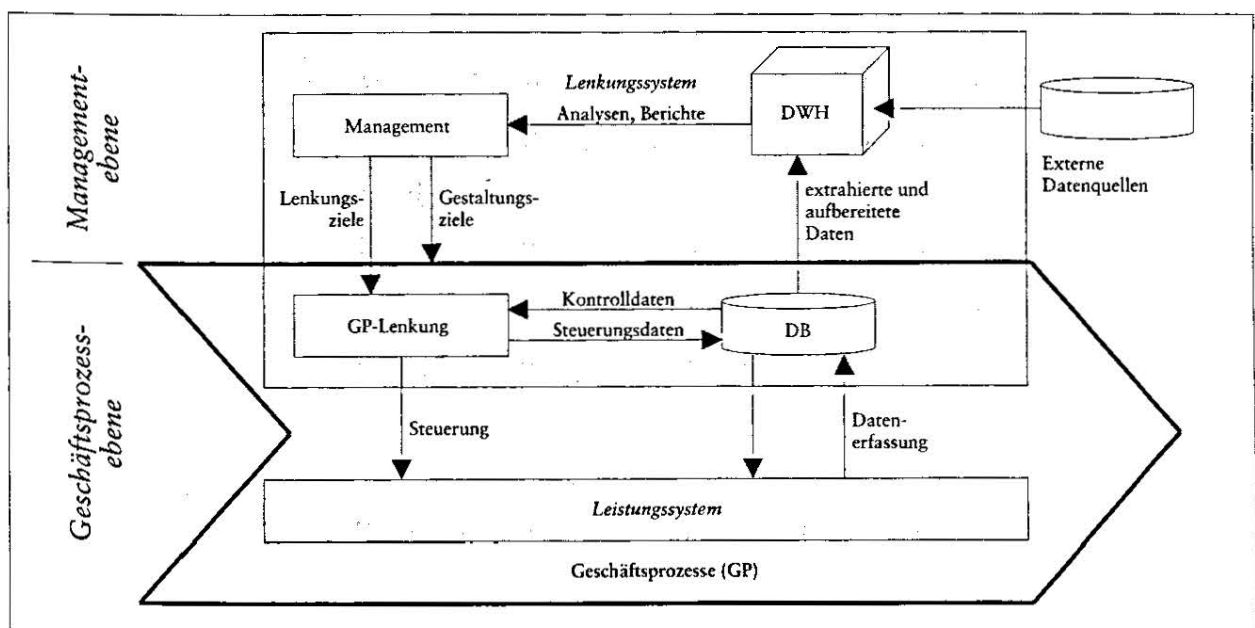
Management-ebene

Lenkungssystem

Management

Analysen, Berichte

DWH

Externe Datenquellen

Lenkungsziele

Gestaltungsziele

extrahierte und aufbereitete Daten

Geschäftsprozess-ebene

GP-Lenkung

Kontrolldaten

Steuerungsdaten

DB

Steuerung

Datenerfassung

Leistungssystem

Geschäftsprozesse (GP)